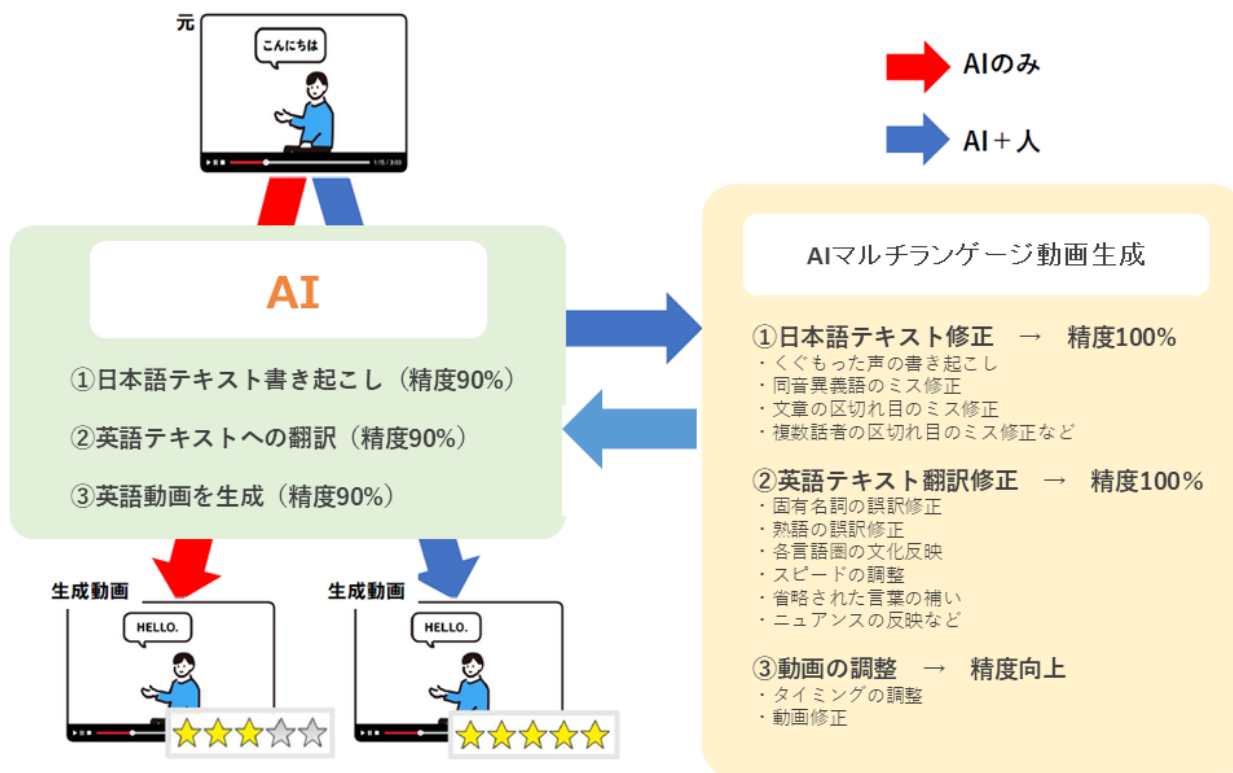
元

こんにちは

AIのみ

AI＋人

AI

①日本語テキスト書き起こし（精度90%）

②英語テキストへの翻訳（精度90%）

③英語動画を生成（精度90%）

AIマルチランゲージ動画生成

①日本語テキスト修正　→　精度100%
・くぐもった声の書き起こし
・同音異義語のミス修正
・文章の区切れ目のミス修正
・複数話者の区切れ目のミス修正など

②英語テキスト翻訳修正　→　精度100%
・固有名詞の誤訳修正
・熟語の誤訳修正
・各言語圏の文化反映
・スピードの調整
・省略された言葉の補い
・ニュアンスの反映など

③動画の調整　→　精度向上
・タイミングの調整
・動画修正

生成動画

HELLO.

生成動画

HELLO.